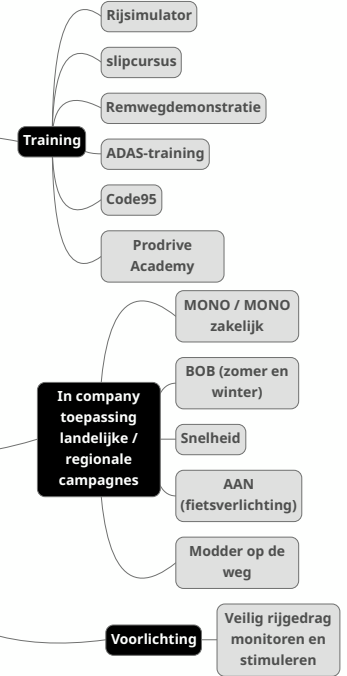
Training

Rijsimulator

slipcursus

Remwegdemonstratie

ADAS-training

Code95

Prodrive Academy

In company toepassing landelijke / regionale campagnes

MONO / MONO zakelijk

BOB (zomer en winter)

Snelheid

AAN (fietsverlichting)

Modder op de weg

Voorlichting

Veilig rijgedrag monitoren en stimuleren